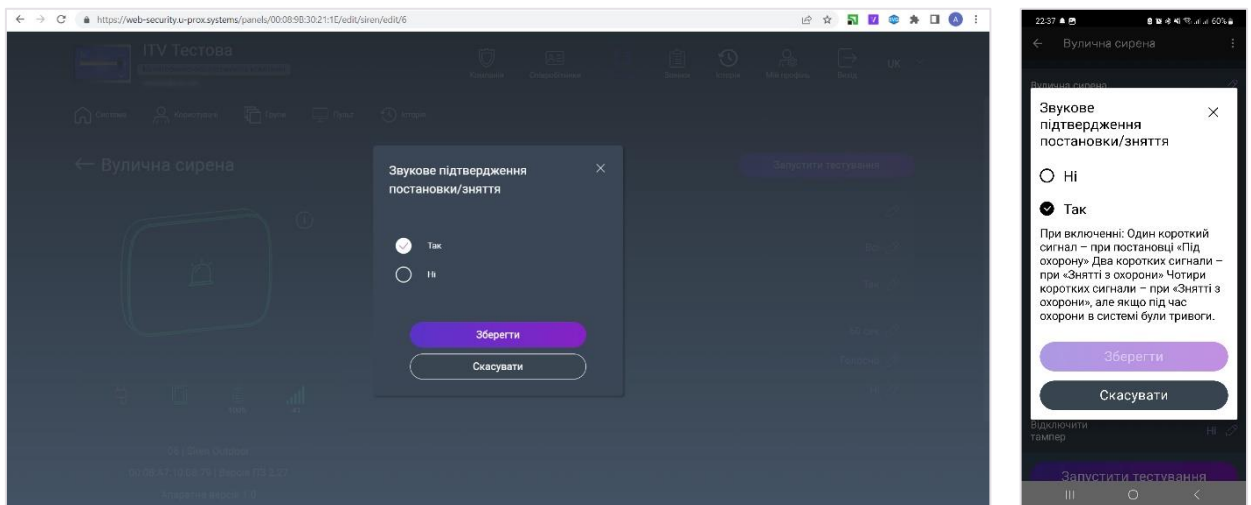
https://web-security.u-prox.systems/panels/00:08:98:30:21:1E/edit/siren/edit/6

ITV Тестова

Компанія Обслуговник Зміни Історія Мій профіль Вихід UK

Система Користувачі Групи Пульт Історія

← Вулична сирена

Запустити тестування

Звукове підтвердження постановки/зняття

Так

Ні

Зберегти

Скасувати

22:37 60%

← Вулична сирена

Вулична сирена

Звукове підтвердження постановки/зняття

Ні

Так

При включенні: Один короткий сигнал – при постановці «Під охорону» Два коротких сигнали – при «Знятті з охорони» Чотири коротких сигнали – при «Знятті з охорони», але якщо під час охорони в системі були тривоги.

Зберегти

Скасувати

Відключити тампер Ні

Запустити тестування